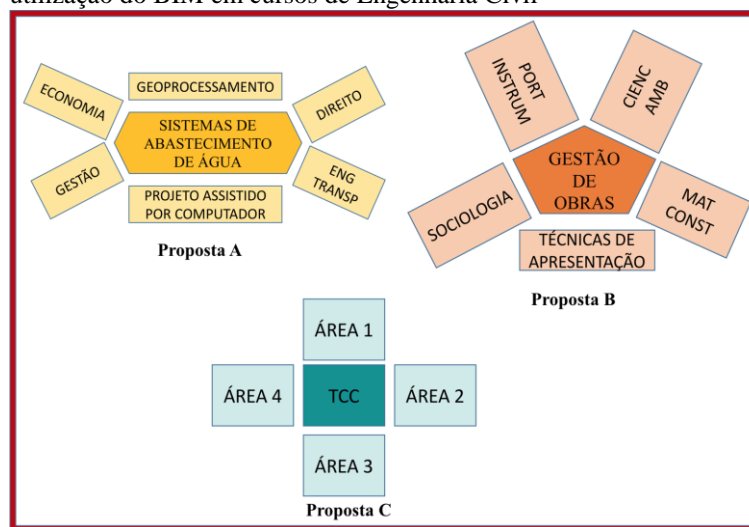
utilização do BIM em cursos de Engenharia Civil

ECONOMIA
GEOPROCESSAMENTO
DIREITO
SISTEMAS DE ABASTECIMENTO DE ÁGUA
GESTÃO
ENG TRANSP
PROJETO ASSISTIDO POR COMPUTADOR

Proposta A

PORT INSTRUM
CIENC AMB
GESTÃO DE OBRAS
SOCIOLOGIA
MAT CONST
TÉCNICAS DE APRESENTAÇÃO

Proposta B

ÁREA 1
ÁREA 4
TCC
ÁREA 2
ÁREA 3

Proposta C